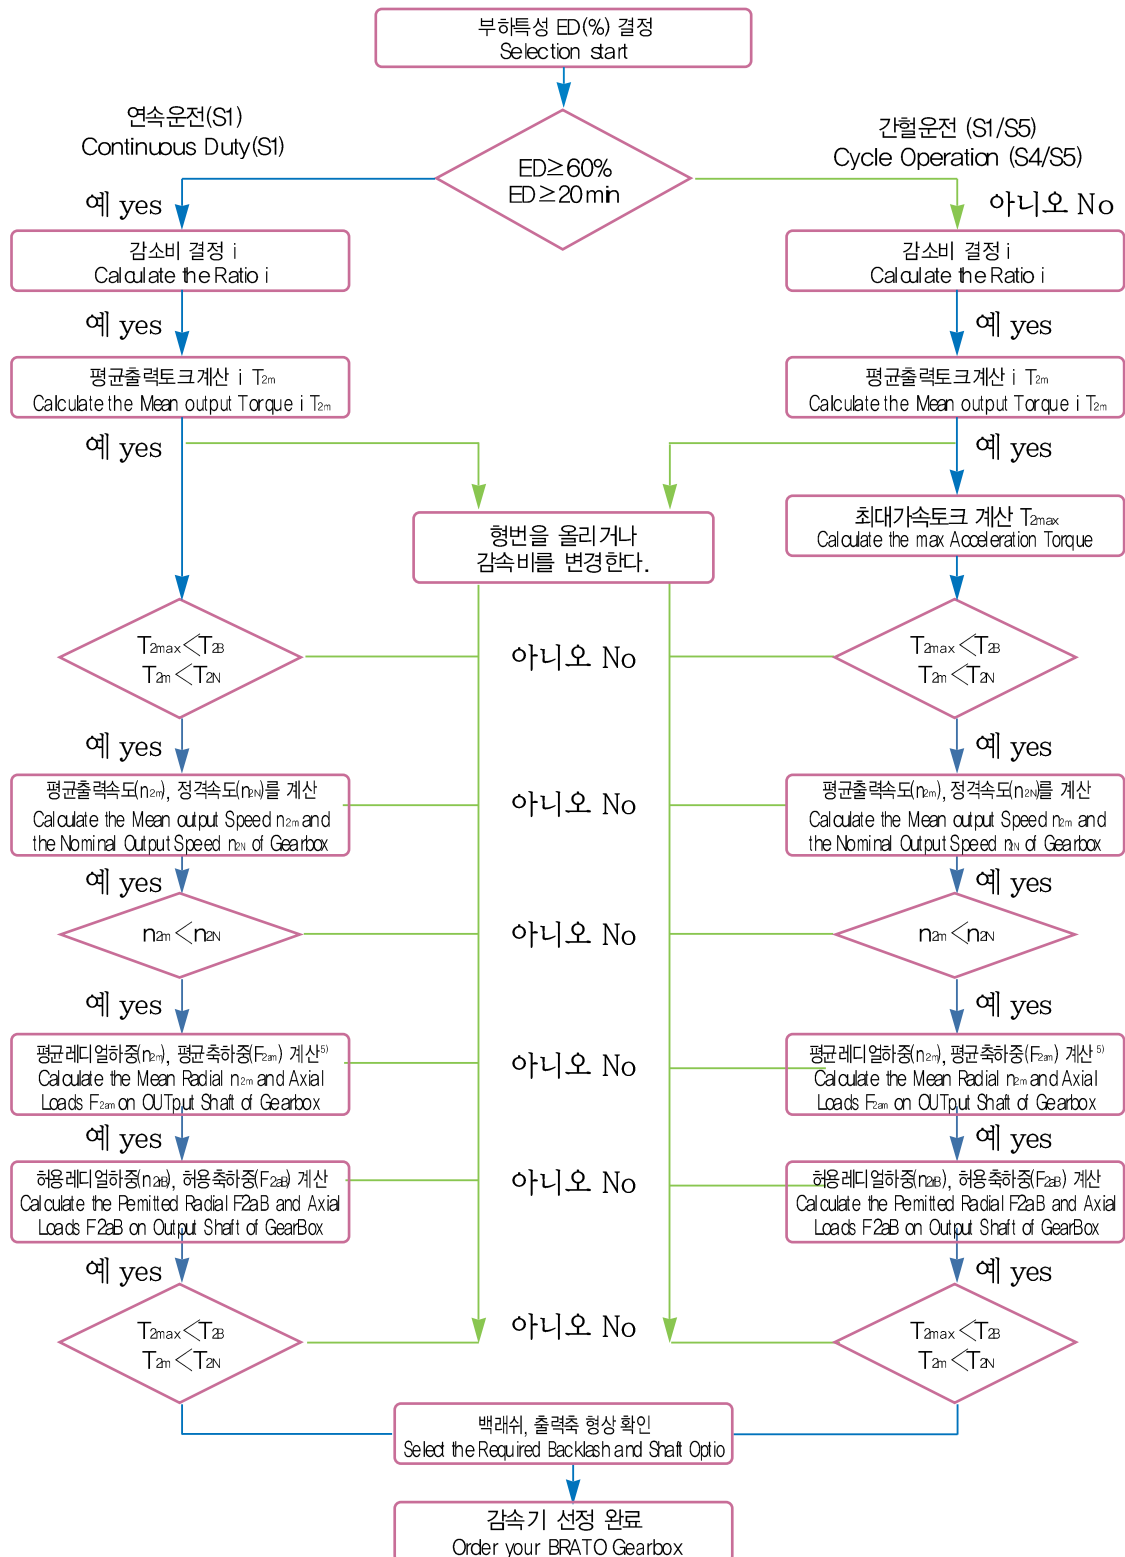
부하특성 ED(%) 결정
Selection start

연속운전(S1)
Continuous Duty(S1)

간헐운전 (S1/S5)
Cycle Operation (S4/S5)

ED≥60%
ED≥20min

예 yes

아니오 No

감소비 결정 i
Calculate the Ratio i

감소비 결정 i
Calculate the Ratio i

예 yes

예 yes

평균출력토크계산 i $T_{2m}$
Calculate the Mean output Torque i $T_{2m}$

평균출력토크계산 i $T_{2m}$
Calculate the Mean output Torque i $T_{2m}$

예 yes

예 yes

형번을 올리거나
감속비를 변경한다.

최대가속토크 계산 $T_{2max}$
Calculate the max Acceleration Torque

$T_{2max} < T_{2B}$
$T_{2m} < T_{2N}$

아니오 No

$T_{2max} < T_{2B}$
$T_{2m} < T_{2N}$

예 yes

예 yes

평균출력속도($n_{2m}$), 정격속도($n_{2N}$)를 계산
Calculate the Mean output Speed $n_{2m}$ and the Nominal Output Speed $n_{2N}$ of Gearbox

아니오 No

평균출력속도($n_{2m}$), 정격속도($n_{2N}$)를 계산
Calculate the Mean output Speed $n_{2m}$ and the Nominal Output Speed $n_{2N}$ of Gearbox

예 yes

예 yes

$n_{2m} < n_{2N}$

아니오 No

$n_{2m} < n_{2N}$

예 yes

예 yes

평균레디얼하중($n_{2m}$), 평균축하중($F_{2am}$) 계산$^{5)}$
Calculate the Mean Radial $n_{2m}$ and Axial Loads $F_{2am}$ on OUTput Shaft of Gearbox

아니오 No

평균레디얼하중($n_{2m}$), 평균축하중($F_{2am}$) 계산$^{5)}$
Calculate the Mean Radial $n_{2m}$ and Axial Loads $F_{2am}$ on OUTput Shaft of Gearbox

예 yes

예 yes

허용레디얼하중($n_{2B}$), 허용축하중($F_{2aB}$) 계산
Calculate the Pemitted Radial F2aB and Axial Loads F2aB on Output Shaft of GearBox

아니오 No

허용레디얼하중($n_{2B}$), 허용축하중($F_{2aB}$) 계산
Calculate the Pemitted Radial F2aB and Axial Loads F2aB on Output Shaft of GearBox

예 yes

예 yes

$T_{2max} < T_{2B}$
$T_{2m} < T_{2N}$

아니오 No

$T_{2max} < T_{2B}$
$T_{2m} < T_{2N}$

백래쉬, 출력축 형상 확인
Select the Required Backlash and Shaft Optio

감속기 선정 완료
Order your BRATO Gearbox